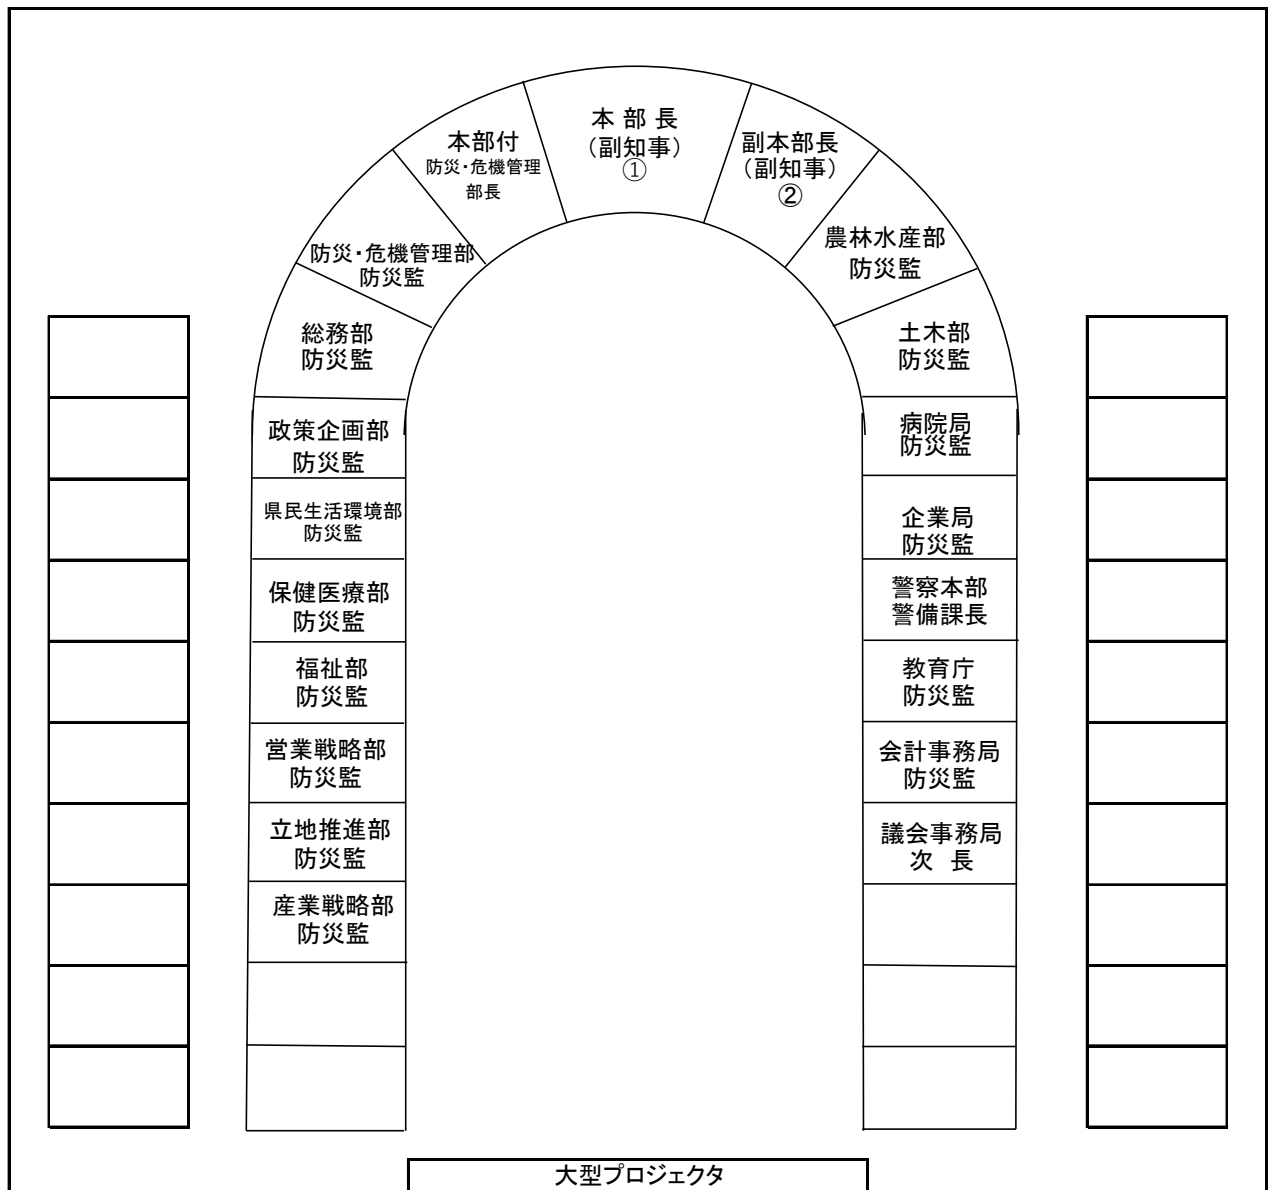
本部付
防災・危機管理
部長

本 部 長
（副知事）
①

副本部長
（副知事）
②

防災・危機管理部
防災監

農林水産部
防災監

総務部
防災監

土木部
防災監

政策企画部
防災監

病院局
防災監

県民生活環境部
防災監

企業局
防災監

保健医療部
防災監

警察本部
警備課長

福祉部
防災監

教育庁
防災監

営業戦略部
防災監

会計事務局
防災監

立地推進部
防災監

議会事務局
次 長

産業戦略部
防災監

大型プロジェクタ